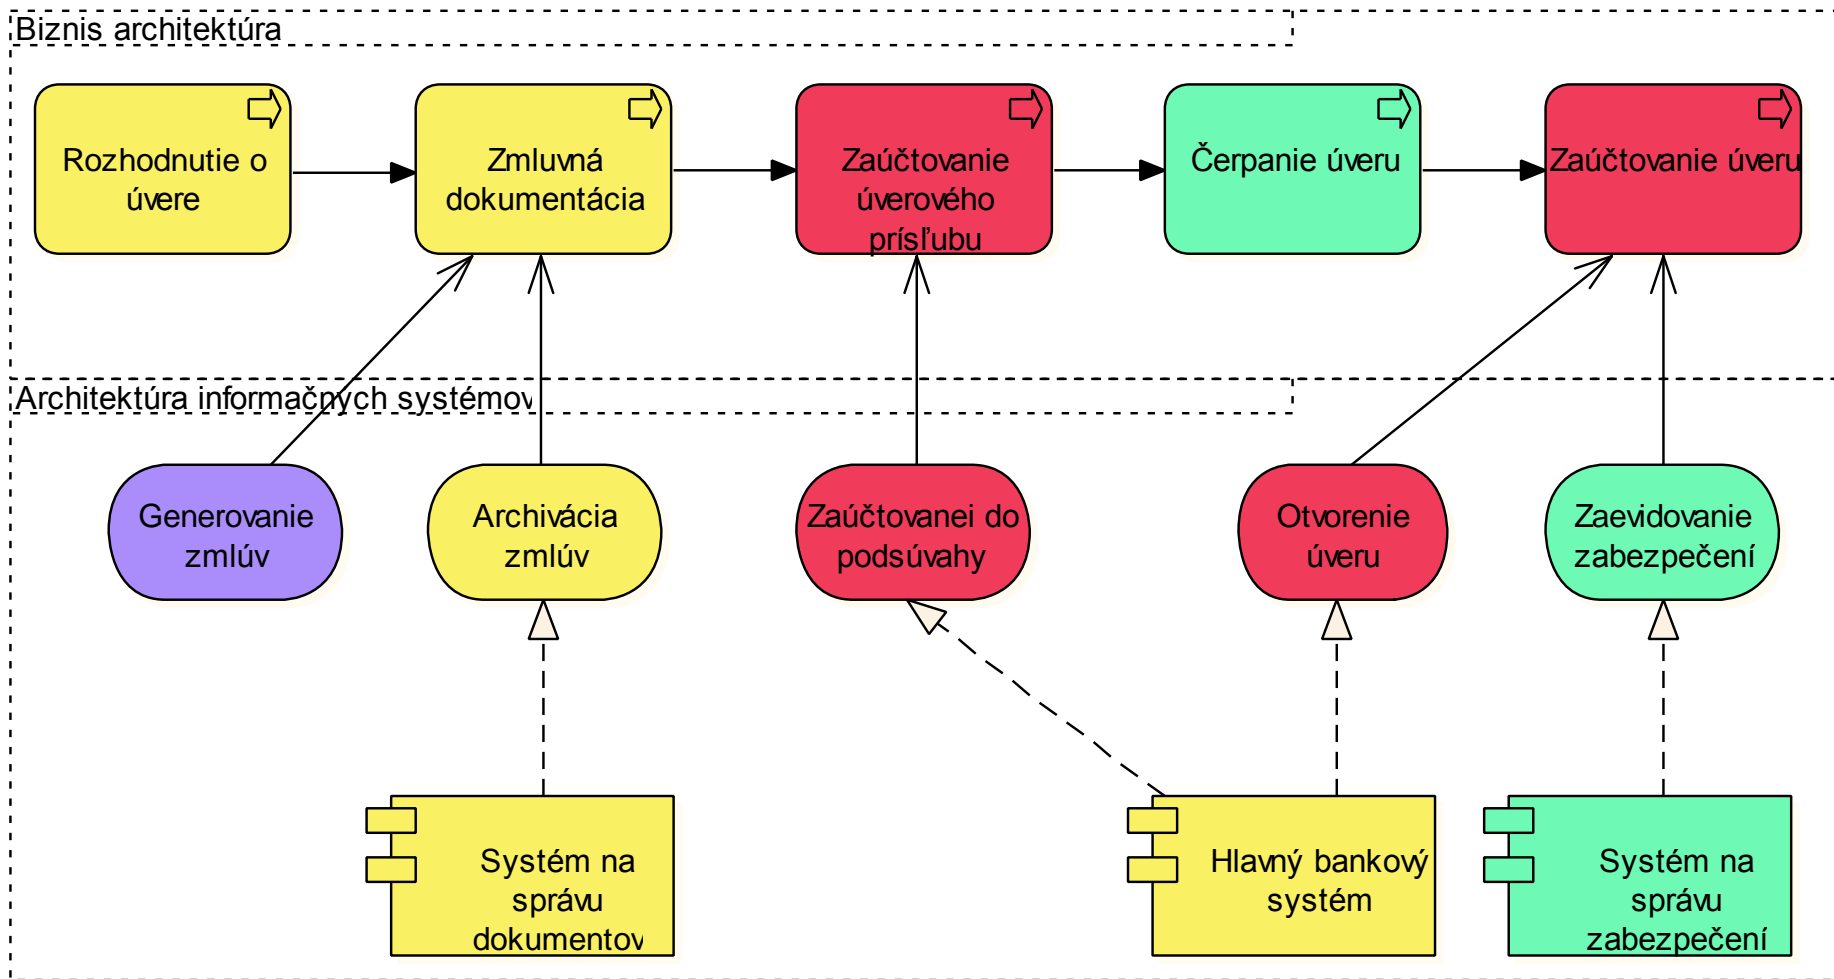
Biznis architektúra

Rozhodnutie o úvere

Zmluvná dokumentácia

Zaúčtovanie úverového prísľubu

Čerpanie úveru

Zaúčtovanie úveru

Architektúra informačných systémov

Generovanie zmlúv

Archivácia zmlúv

Zaúčtovanei do podsúvahy

Otvorenie úveru

Zaevidovanie zabezpečení

Systém na správu dokumentov

Hlavný bankový systém

Systém na správu zabezpečení